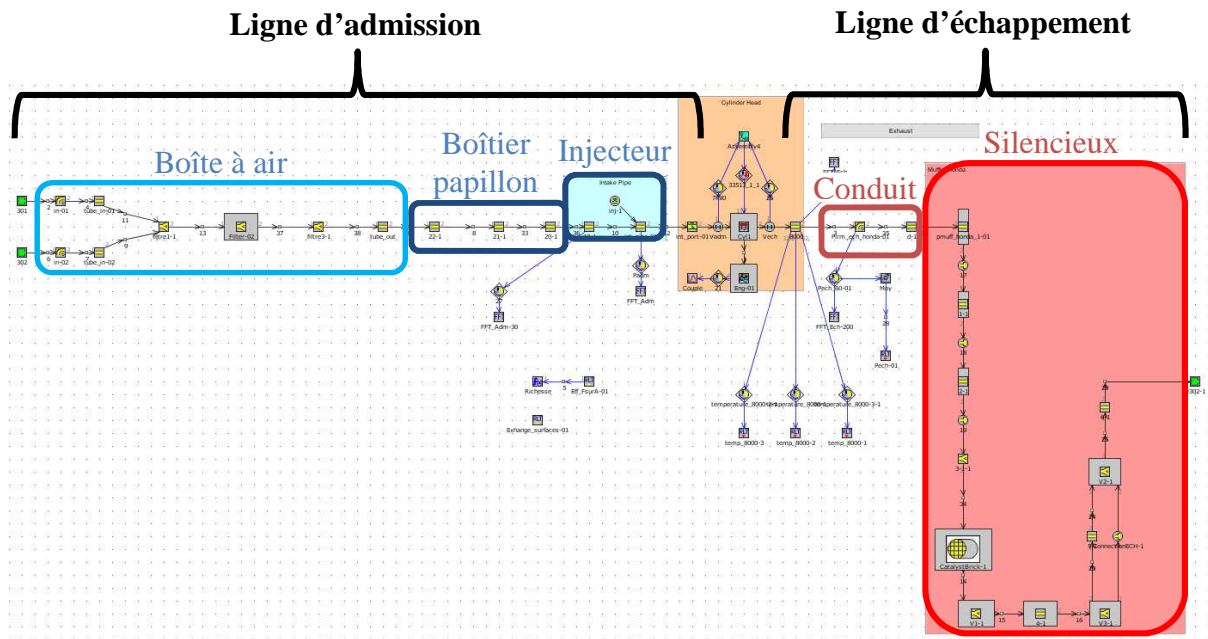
Ligne d'admission

Ligne d'échappement

Boîte à air

Boîtier papillon

Injecteur

Conduit

Silencieux

Cylinder Head

Exhaust

Intake Pipe

301

302

in-01

in-02

tube_in-01

tube_in-02

filtre1-1

Filter-01

filtre3-1

tube_out

22-1

21-1

20-1

inj-1

int_port-01

Vadm

Cyl-1

Vech

8000

Pmm_ech_honda-01

pmuff_honda_1-01

Couple

Eng-01

Pcyl

Padm

FFT_Adm

FFT_Adm-30

Richesse

Eff_PourA-01

Exhange_surfaces-01

Pech_30-01

FFT_Ech-200

Moy

Pech-01

temperature_8000-3

temperature_8000-2

temperature_8000-3-1

temp_8000-3

temp_8000-2

temp_8000-1

CatalystBrick-1

V1-1

V2-1

V3-1

Connection8CH-1

302-1